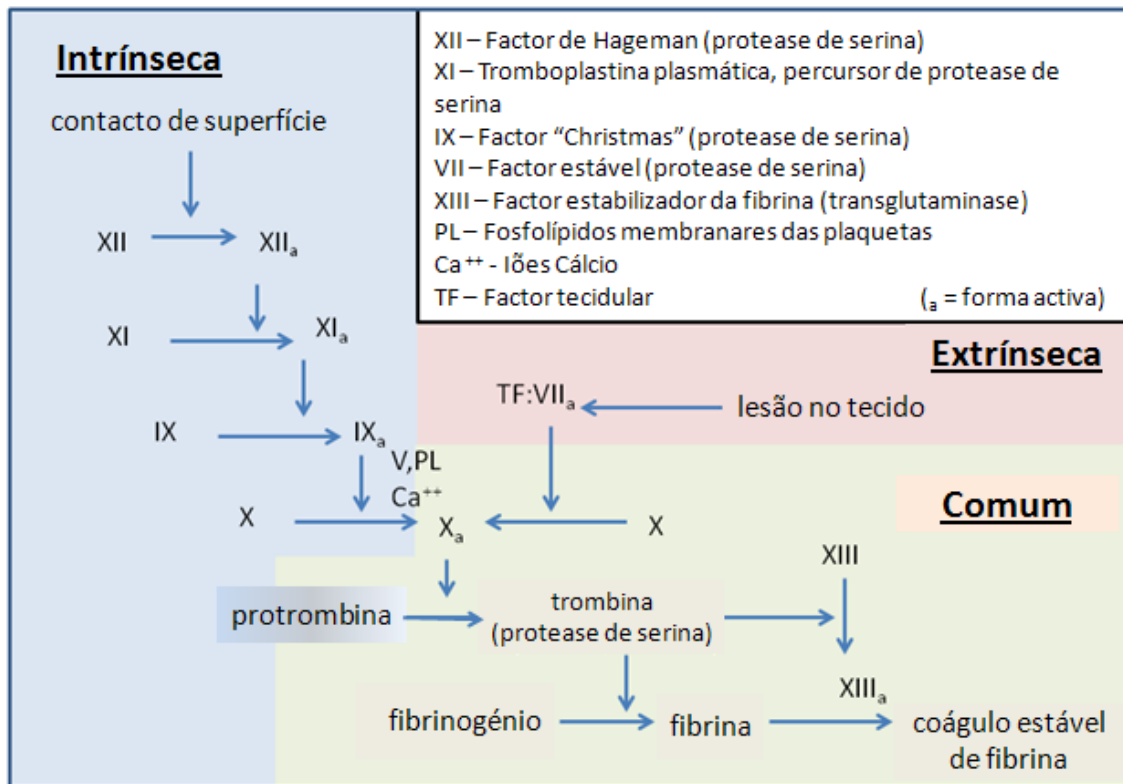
Intrínseca

contacto de superfície

XII $XII_a$

XI $XI_a$

IX $IX_a$

V,PL
$Ca^{++}$

X $X_a$ X

XII – Factor de Hageman (protease de serina)
XI – Tromboplastina plasmática, percursor de protease de serina
IX – Factor "Christmas" (protease de serina)
VII – Factor estável (protease de serina)
XIII – Factor estabilizador da fibrina (transglutaminase)
PL – Fosfolípidos membranares das plaquetas
$Ca^{++}$ - Iões Cálcio
TF – Factor tecidular ($_a$ = forma activa)

Extrínseca

$TF:VII_a$ lesão no tecido

Comum

XIII

protrombina

trombina
(protease de serina)

$XIII_a$

fibrinogénio fibrina coágulo estável de fibrina